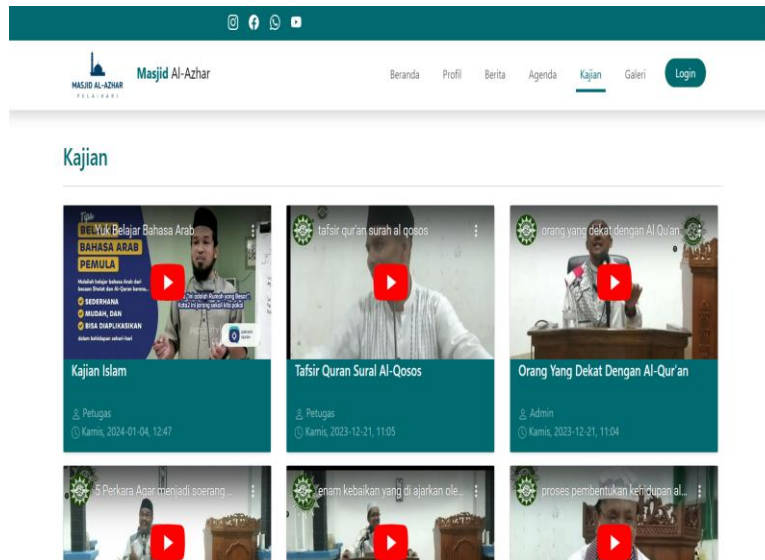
MASJID AL-AZHAR
PELAIHARI

Masjid Al-Azhar

Beranda Profil Berita Agenda Kajian Galeri Login

Kajian

Yuk Belajar Bahasa Arab

Tips
BELAJAR
BAHASA ARAB
PEMULA

Mulailah belajar bahasa Arab dari bacaan Sholat dan Al-Quran karena...
SEDERHANA
MUDAH, DAN
BISA DIAPLIKASIKAN
dalam kehidupan sehari-hari

Kajian Islam
Petugas
Kamis, 2024-01-04, 12:47

tafsir qur'an surah al qosos

Tafsir Quran Sural Al-Qosos
Petugas
Kamis, 2023-12-21, 11:05

orang yang dekat dengan Al Qur'an

Orang Yang Dekat Dengan Al-Qur'an
Admin
Kamis, 2023-12-21, 11:04

5 Perkara Agar menjadi soerang ...

enam kebaikan yang di ajarkan ole...

proses pembentukan kehidupan al...